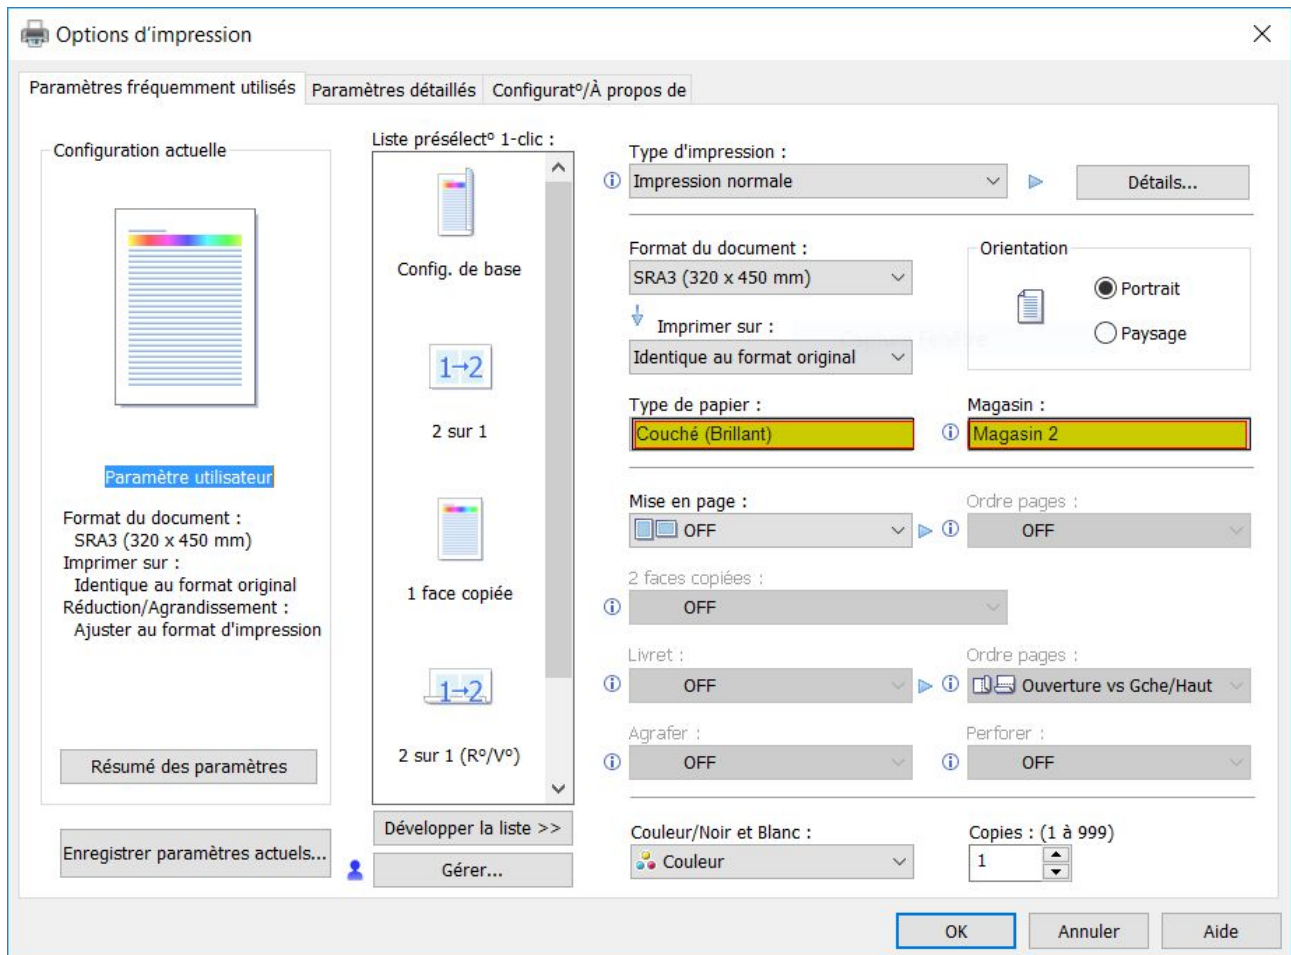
Options d'impression

Paramètres fréquemment utilisés | Paramètres détaillés | Configurat°/À propos de

Configuration actuelle

Paramètre utilisateur

Format du document :
SRA3 (320 x 450 mm)
Imprimer sur :
Identique au format original
Réduction/Agrandissement :
Ajuster au format d'impression

Résumé des paramètres

Enregistrer paramètres actuels...

Liste présélect° 1-clic :

Config. de base

1→2

2 sur 1

1 face copiée

1→2

2 sur 1 (R°/V°)

Développer la liste >>

Gérer...

Type d'impression :
Impression normale
Détails...

Format du document :
SRA3 (320 x 450 mm)

Orientation
Portrait
Paysage

Imprimer sur :
Identique au format original

Type de papier :
Couché (Brillant)

Magasin :
Magasin 2

Mise en page :
OFF

Ordre pages :
OFF

2 faces copiées :
OFF

Livret :
OFF

Ordre pages :
Ouverture vs Gche/Haut

Agrafer :
OFF

Perforer :
OFF

Couleur/Noir et Blanc :
Couleur

Copies : (1 à 999)
1

OK
Annuler
Aide